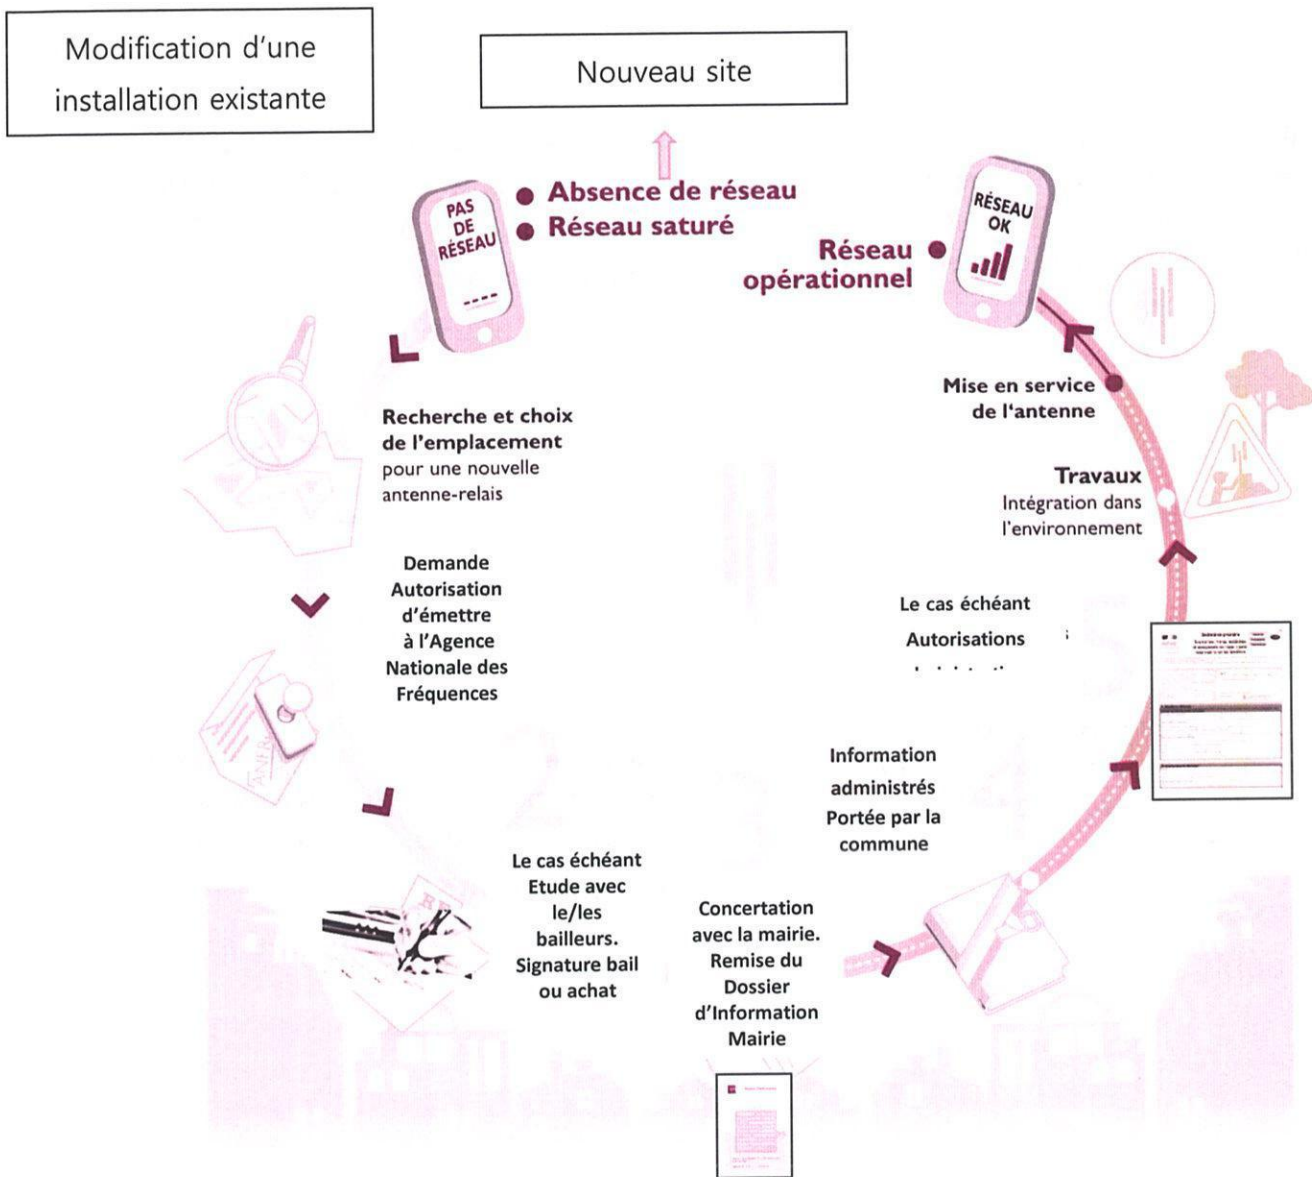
Modification d'une installation existante

Nouveau site

PAS DE RÉSEAU

Absence de réseau
Réseau saturé

RÉSEAU OK

Réseau opérationnel

Recherche et choix de l'emplacement pour une nouvelle antenne-relais

Mise en service de l'antenne

Travaux
Intégration dans l'environnement

Demande Autorisation d'émettre à l'Agence Nationale des Fréquences

Le cas échéant
Autorisations
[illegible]

Information administrés Portée par la commune

Le cas échéant Etude avec le/les bailleurs. Signature bail ou achat

Concertation avec la mairie. Remise du Dossier d'Information Mairie